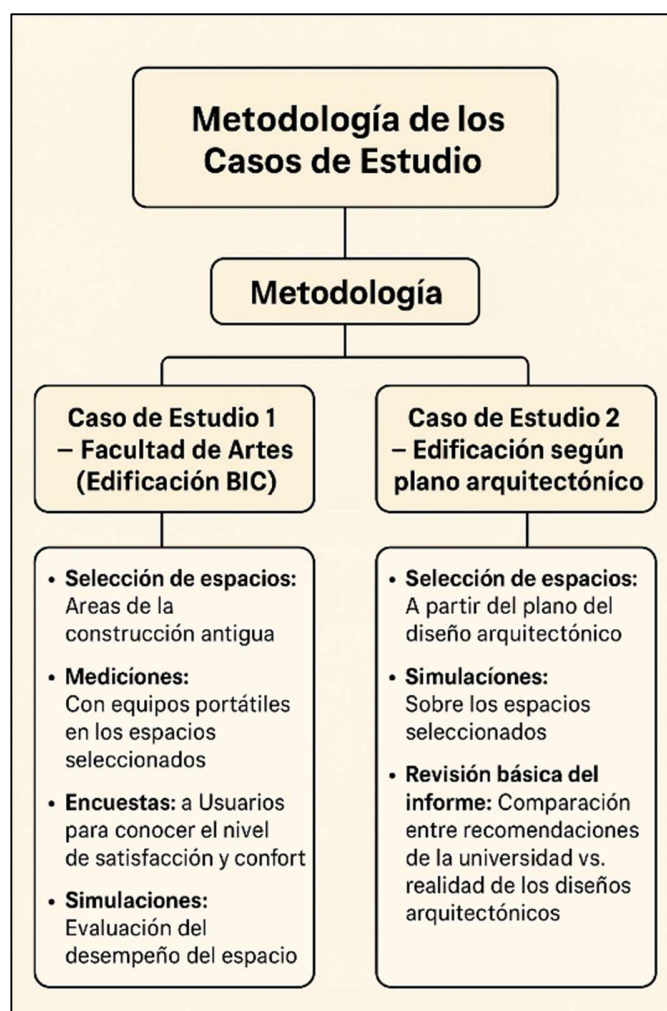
Metodología de los Casos de Estudio

Metodología

Caso de Estudio 1 – Facultad de Artes (Edificación BIC)

- Selección de espacios: Areas de la construcción antigua
- Mediciones: Con equipos portátiles en los espacios seleccionados
- Encuestas: a Usuarios para conocer el nivel de satisfacción y confort
- Simulaciones: Evaluación del desempeño del espacio

Caso de Estudio 2 – Edificación según plano arquitectónico

- Selección de espacios: A partir del plano del diseño arquitectónico
- Simulacíones: Sobre los espacios seleccionados
- Revisión básica del informe: Comparación entre recomendaciones de la universidad vs. realidad de los diseños arquitectónicos